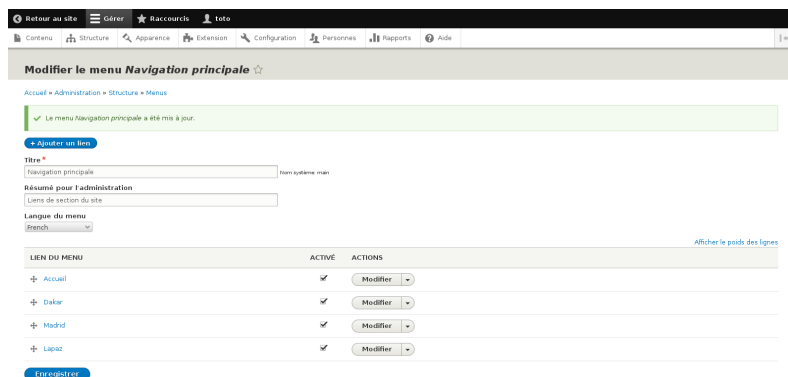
Retour au site Gérer Raccourcis toto

Contenu Structure Apparence Extension Configuration Personnes Rapports Aide

Modifier le menu *Navigation principale* ☆

Accueil » Administration » Structure » Menus

Le menu *Navigation principale* a été mis à jour.

+ Ajouter un lien

Titre *

Navigation principale

Nom système: main

Résumé pour l'administration

Liens de section du site

Langue du menu

French

Afficher le poids des lignes

| LIEN DU MENU | ACTIVÉ | ACTIONS |
|---|---|---|
| Accueil | ✔ | Modifier |
| Dakar | ✔ | Modifier |
| Madrid | ✔ | Modifier |
| Lapaz | ✔ | Modifier |

Enregistrer